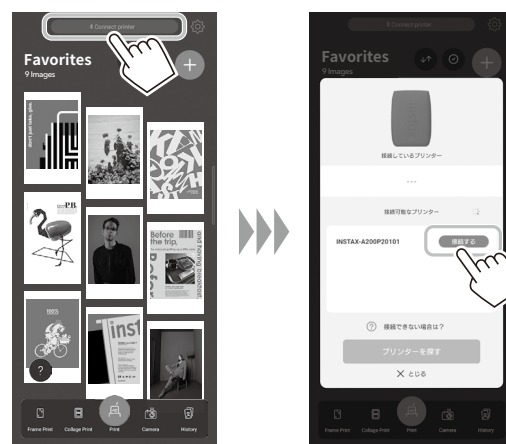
Connect printer

Favorites
9 Images

don't just take, give.

PB

Before the trip,

and having breakfast

inst

?

Frame Print
Collage Print
Print
Camera
History

Connect printer

Favorites
9 Images

接続しているプリンター

...

接続可能なプリンター

INSTAX-A200P20101
接続する

接続できない場合は?

プリンターを探す

とじる

Frame Print
Collage Print
Print
Camera
History